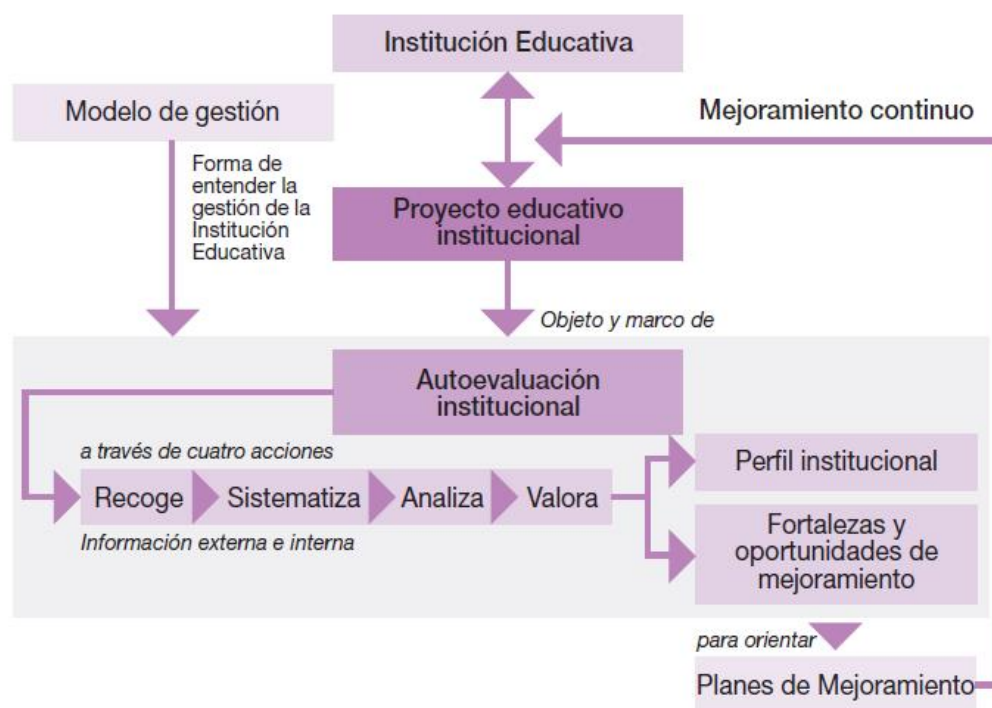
Institución Educativa

Modelo de gestión

Mejoramiento continuo

Forma de entender la gestión de la Institución Educativa

Proyecto educativo institucional

Objeto y marco de

Autoevaluación institucional

a través de cuatro acciones

Recoge

Sistematiza

Analiza

Valora

Información externa e interna

Perfil institucional

Fortalezas y oportunidades de mejoramiento

para orientar

Planes de Mejoramiento